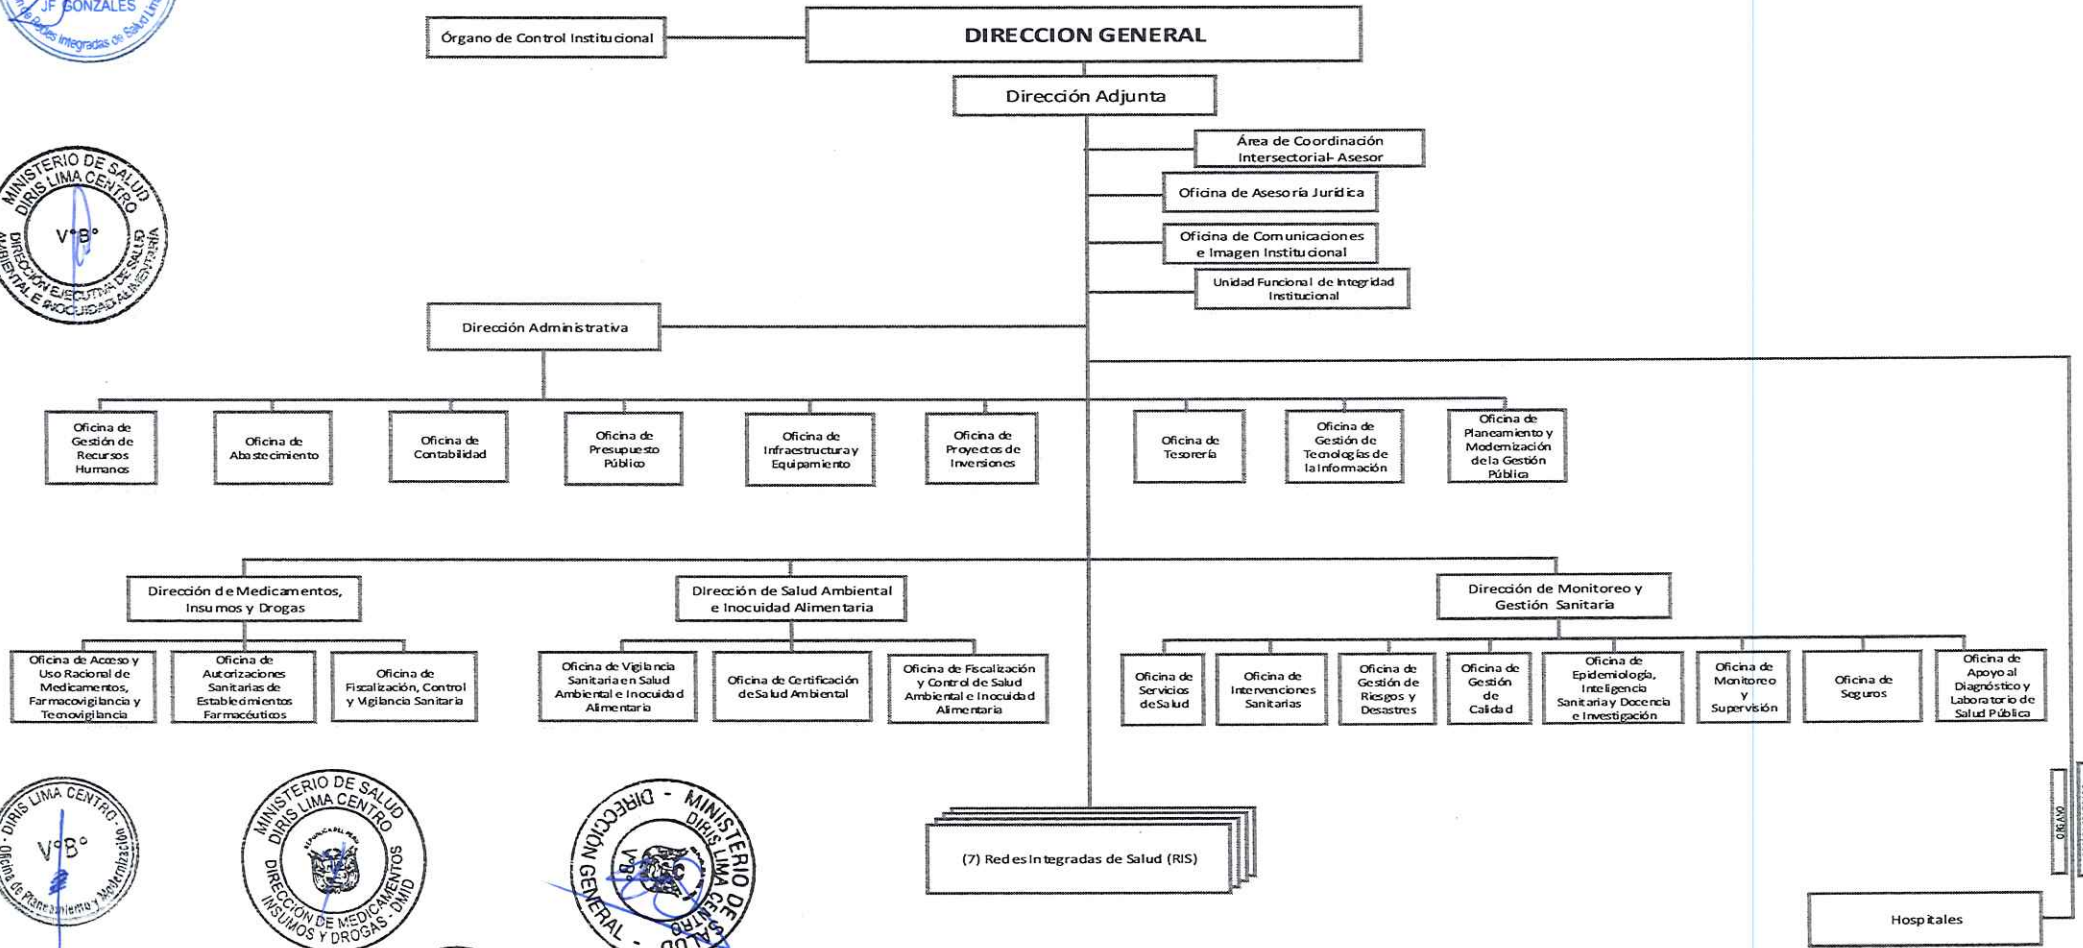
JF GONZALES
Redes Integradas de Salud

Órgano de Control Institucional

DIRECCION GENERAL

Dirección Adjunta

Área de Coordinación Intersectorial- Asesor

Oficina de Asesoría Jurídica

Oficina de Comunicaciones e Imagen Institucional

Unidad Funcional de Integridad Institucional

MINISTERIO DE SALUD DIRIS LIMA CENTRO V°B° DIRECCIÓN EJECUTIVA DE SALUD AMBIENTAL E INOCUIDAD ALIMENTARIA

Dirección Administrativa

Oficina de Gestión de Recursos Humanos

Oficina de Abastecimiento

Oficina de Contabilidad

Oficina de Presupuesto Público

Oficina de Infraestructura y Equipamiento

Oficina de Proyectos de Inversiones

Oficina de Tesorería

Oficina de Gestión de Tecnologías de la Información

Oficina de Planeamiento y Modernización de la Gestión Pública

Dirección de Medicamentos, Insumos y Drogas

Oficina de Acceso y Uso Racional de Medicamentos, Farmacovigilancia y Tecnovigilancia

Oficina de Autorizaciones Sanitarias de Establecimientos Farmacéuticos

Oficina de Fiscalización, Control y Vigilancia Sanitaria

Dirección de Salud Ambiental e Inocuidad Alimentaria

Oficina de Vigilancia Sanitaria en Salud Ambiental e Inocuidad Alimentaria

Oficina de Certificación de Salud Ambiental

Oficina de Fiscalización y Control de Salud Ambiental e Inocuidad Alimentaria

Dirección de Monitoreo y Gestión Sanitaria

Oficina de Servicios de Salud

Oficina de Intervenciones Sanitarias

Oficina de Gestión de Riesgos y Desastres

Oficina de Gestión de Calidad

Oficina de Epidemiología, Inteligencia Sanitaria y Docencia e Investigación

Oficina de Monitoreo y Supervisión

Oficina de Seguros

Oficina de Apoyo al Diagnóstico y Laboratorio de Salud Pública

DIRIS LIMA CENTRO V°B° Oficina de Planeamiento y Modernización

MINISTERIO DE SALUD DIRIS LIMA CENTRO DIRECCIÓN DE MEDICAMENTOS INSUMOS Y DROGAS - DMID

MINISTERIO DE SALUD DIRIS LIMA CENTRO DIRECCIÓN GENERAL V°B°

(7) Redes Integradas de Salud (RIS)

Hospitales